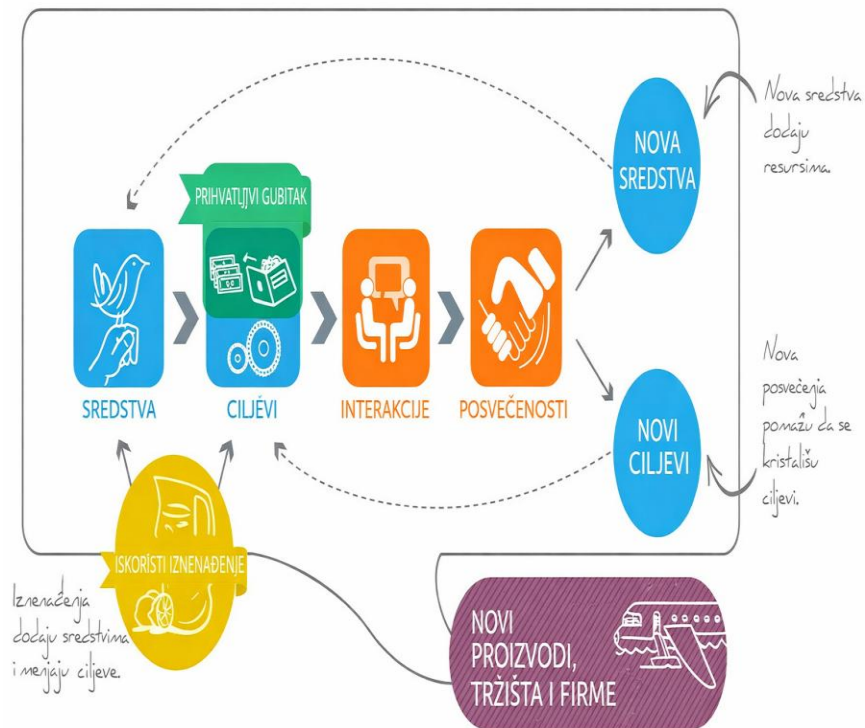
NOVA SREDSTVA

Nova sredstva dodaju resursima.

PRIHVATLJIVI GUBITAK

SREDSTVA

CILJEVI

INTERAKCIJE

POSVEČENOSTI

NOVI CILJEVI

Nova posvećenja pomažu da se kristališu ciljevi.

ISKORISTI IZNENAĐENJE

Iznenađenja dodaju sredstvima i menjaju ciljeve.

NOVI PROIZVODI, TRŽIŠTA I FIRME